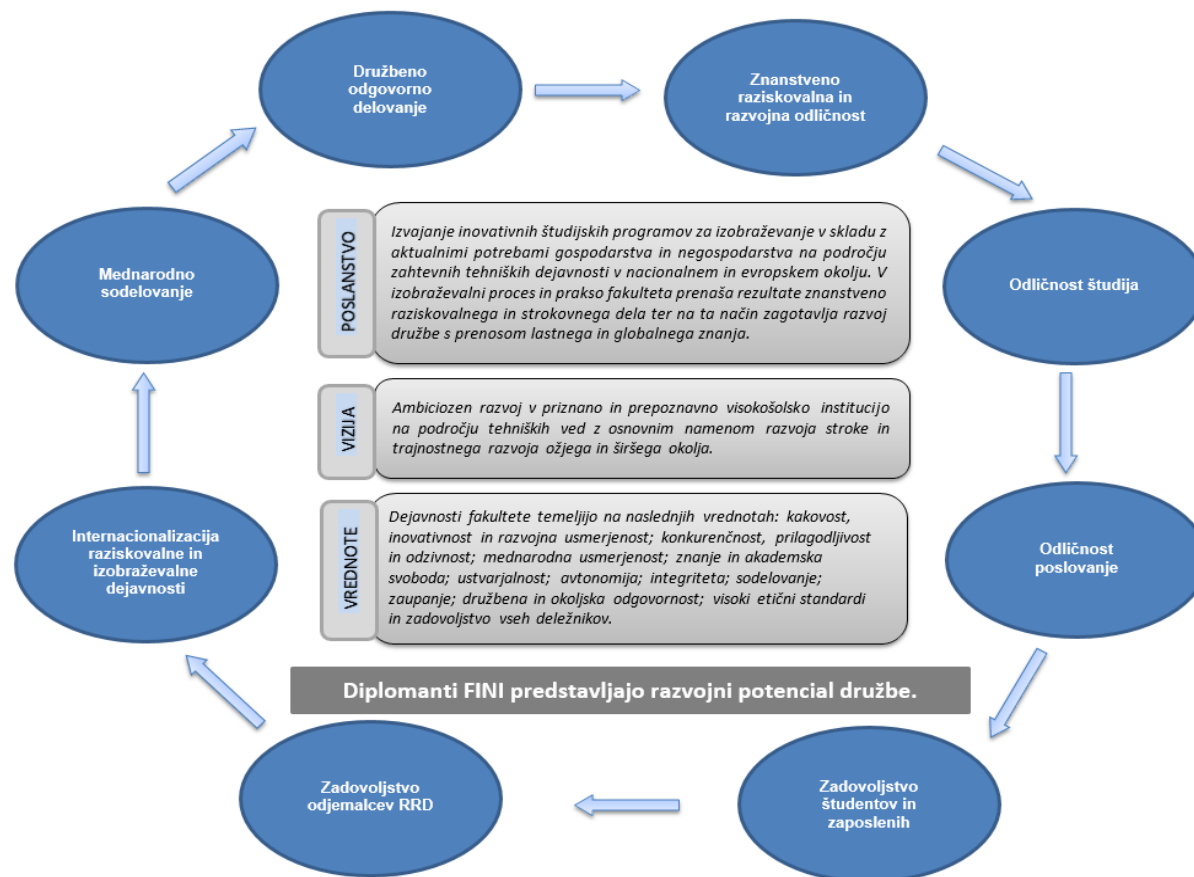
Družbeno odgovorno delovanje

Znanstveno raziskovalna in razvojna odličnost

Odličnost študija

Odličnost poslovanje

Zadovoljstvo študentov in zaposlenih

Zadovoljstvo odjemalcev RRD

Internacionalizacija raziskovalne in izobraževalne dejavnosti

Mednarodno sodelovanje

POSLANSTVO

Izvajanje inovativnih študijskih programov za izobraževanje v skladu z aktualnimi potrebami gospodarstva in negospodarstva na področju zahtevnih tehniških dejavnosti v nacionalnem in evropskem okolju. V izobraževalni proces in prakso fakultete prenaša rezultate znanstveno raziskovalnega in strokovnega dela ter na ta način zagotavlja razvoj družbe s prenosom lastnega in globalnega znanja.

VIZIJA

Ambiciozen razvoj v priznano in prepoznavno visokošolsko institucijo na področju tehniških ved z osnovnim namenom razvoja stroke in trajnostnega razvoja ožjega in širšega okolja.

VREDNOTE

Dejavnosti fakultete temeljijo na naslednjih vrednotah: kakovost, inovativnost in razvojna usmerjenost; konkurenčnost, prilagodljivost in odzivnost; mednarodna usmerjenost; znanje in akademska svoboda; ustvarjalnost; avtonomija; integriteta; sodelovanje; zaupanje; družbena in okoljska odgovornost; visoki etični standardi in zadovoljstvo vseh deležnikov.

Diplomanti FINI predstavljajo razvojni potencial družbe.